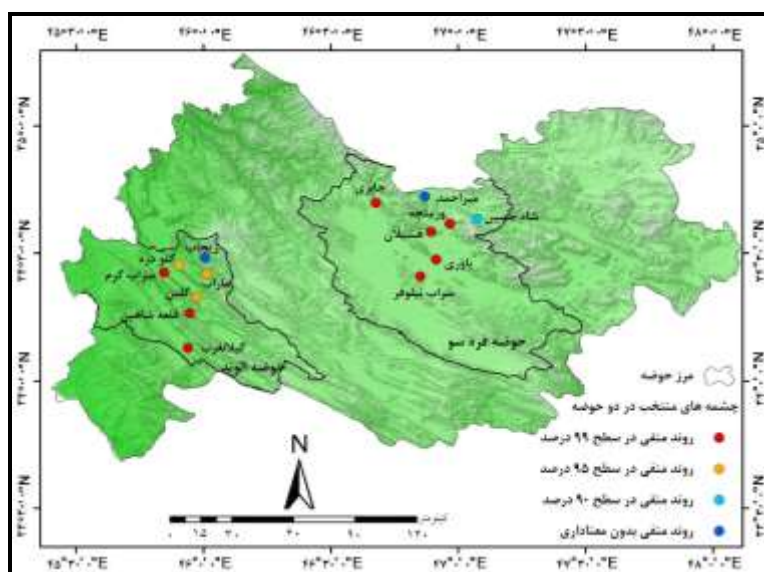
۴۵°۳۰'۰"E ۴۶°۰'۰"E ۴۶°۳۰'۰"E ۴۷°۰'۰"E ۴۷°۳۰'۰"E ۴۸°۰'۰"E

۳۵°۰'۰"N
۳۴°۳۰'۰"N
۳۴°۰'۰"N
۳۳°۳۰'۰"N

جابری
میراحمد
ورمنجه
شاه‌حسین
هشیلان
باوری
سراب نیلوفر
حوضه قره سو

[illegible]
دو دره
سراب گرم
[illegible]
گلین
قلعه شاهین
گیلانغرب
حوضه الوند

N

کیلومتر
۰ ۱۵ ۳۰ ۶۰ ۹۰ ۱۲۰

مرز حوضه
چشمه های منتخب در دو حوضه
روند منفی در سطح ۹۹ درصد
روند منفی در سطح ۹۵ درصد
روند منفی در سطح ۹۰ درصد
روند منفی بدون معناداری